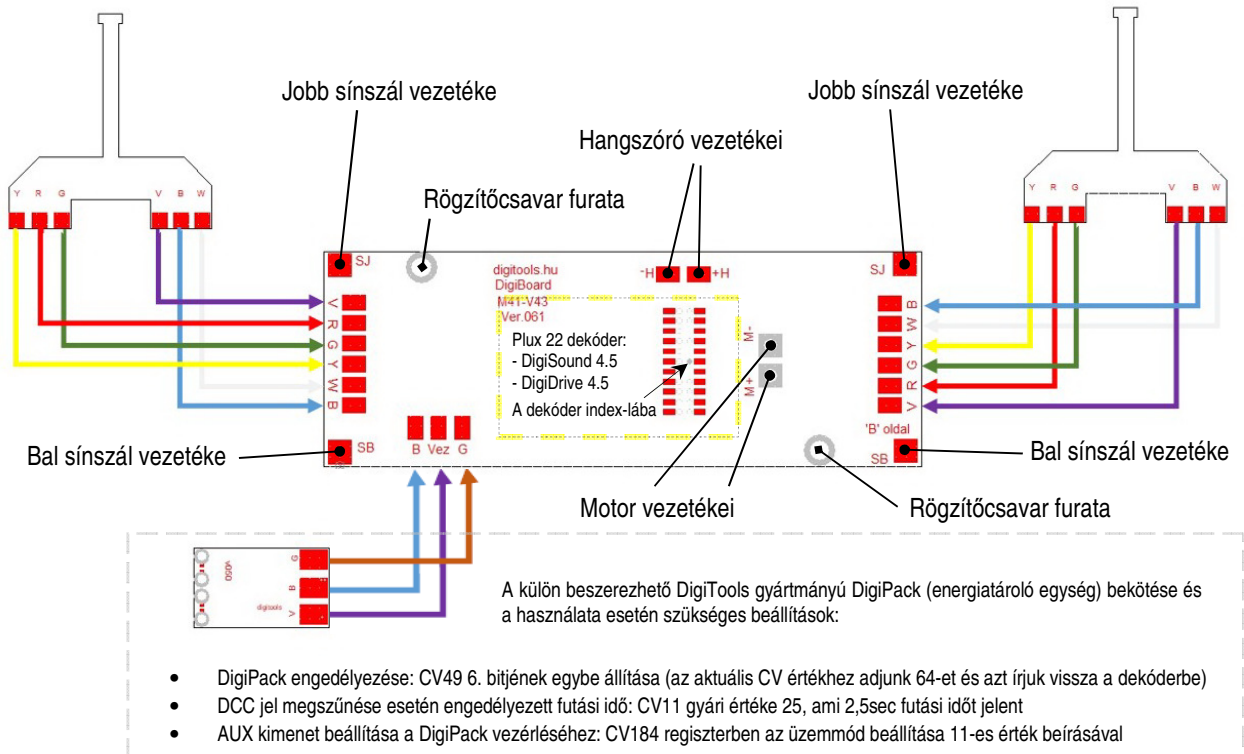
Jobb sínszál vezetéke

Jobb sínszál vezetéke

Hangszóró vezetékei

Rögzítőcsavar furata

Y R G V B W

Y R G V B W

SJ

digitools.hu
DigiBoard
M41-V43
Ver.061

-H +H

SJ

V
R
G
Y
W
B

Plux 22 dekóder:
- DigiSound 4.5
- DigiDrive 4.5
A dekóder index-lába

M-
M+

B
W
Y
G
R
V

'B' oldal

Bal sínszál vezetéke

SB

B Vez G

SB

Bal sínszál vezetéke

Motor vezetékei

Rögzítőcsavar furata

G
B
V
digitools
v050

A külön beszerezhető DigiTools gyártmányú DigiPack (energiatároló egység) bekötése és a használata esetén szükséges beállítások:

• DigiPack engedélyezése: CV49 6. bitjének egybe állítása (az aktuális CV értékhez adjunk 64-et és azt írjuk vissza a dekóderbe)
• DCC jel megszűnése esetén engedélyezett futási idő: CV11 gyári értéke 25, ami 2,5sec futási időt jelent
• AUX kimenet beállítása a DigiPack vezérléséhez: CV184 regiszterben az üzemmód beállítása 11-es érték beírásával